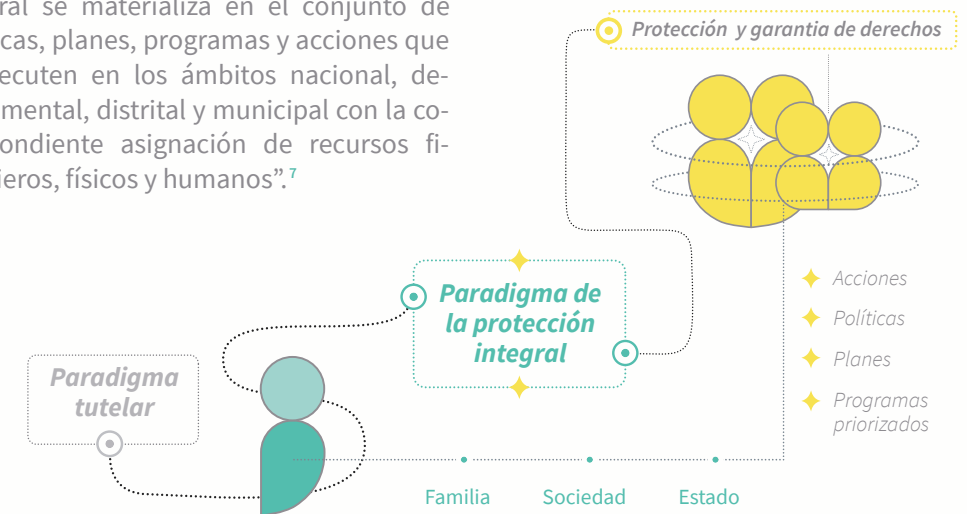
ral se materializa en el conjunto de cas, planes, programas y acciones que ecuten en los ámbitos nacional, departamental, distrital y municipal con la correspondiente asignación de recursos financieros, físicos y humanos".⁷

Protección y garantia de derechos

Acciones

Políticas

Planes

Programas priorizados

Paradigma de la protección integral

Paradigma tutelar

Familia

Sociedad

Estado